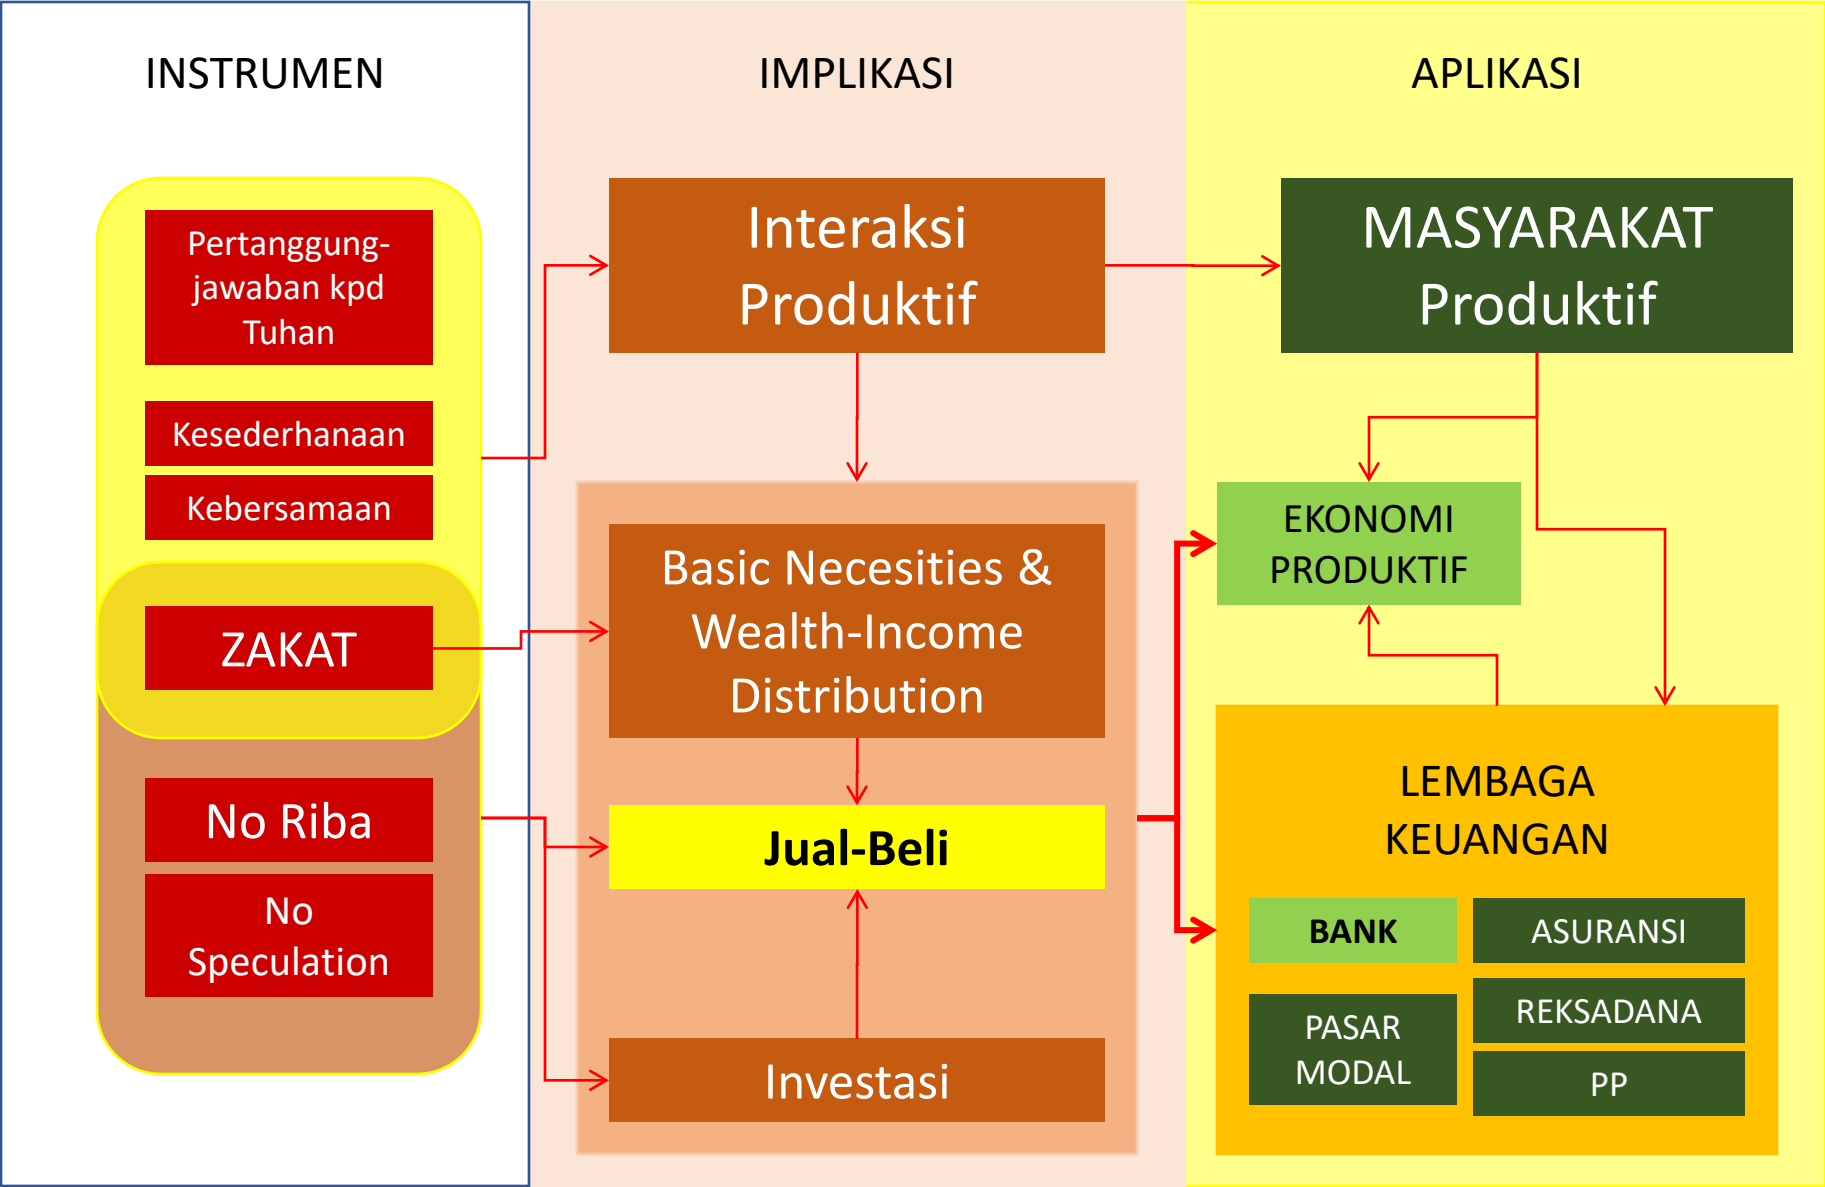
INSTRUMEN

IMPLIKASI

APLIKASI

Pertanggung-jawaban kpd Tuhan

Kesederhanaan

Kebersamaan

ZAKAT

No Riba

No Speculation

Interaksi Produktif

Basic Necesities & Wealth-Income Distribution

Jual-Beli

Investasi

MASYARAKAT Produktif

EKONOMI PRODUKTIF

LEMBAGA KEUANGAN

BANK

ASURANSI

PASAR MODAL

REKSADANA

PP